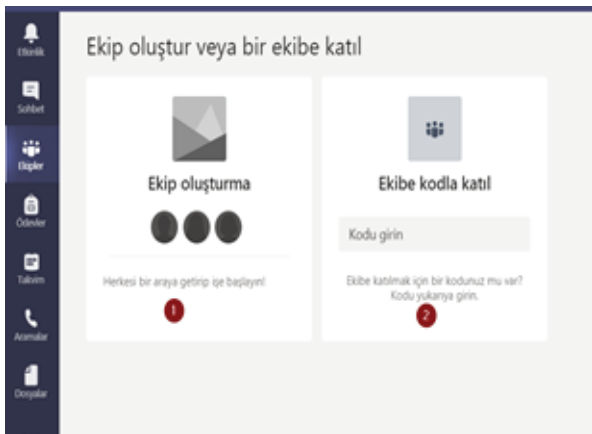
Etkinlik
Sohbet
Ekipler
Ödevler
Takvim
Aramalar
Dosyalar

Ekip oluştur veya bir ekibe katıl

Ekip oluşturma

Herkesi bir araya getirip işe başlayın!

1

Ekibe kodla katıl

Kodu girin

Ekibe katılmak için bir kodunuz mu var? Kodu yukarıya girin.

2